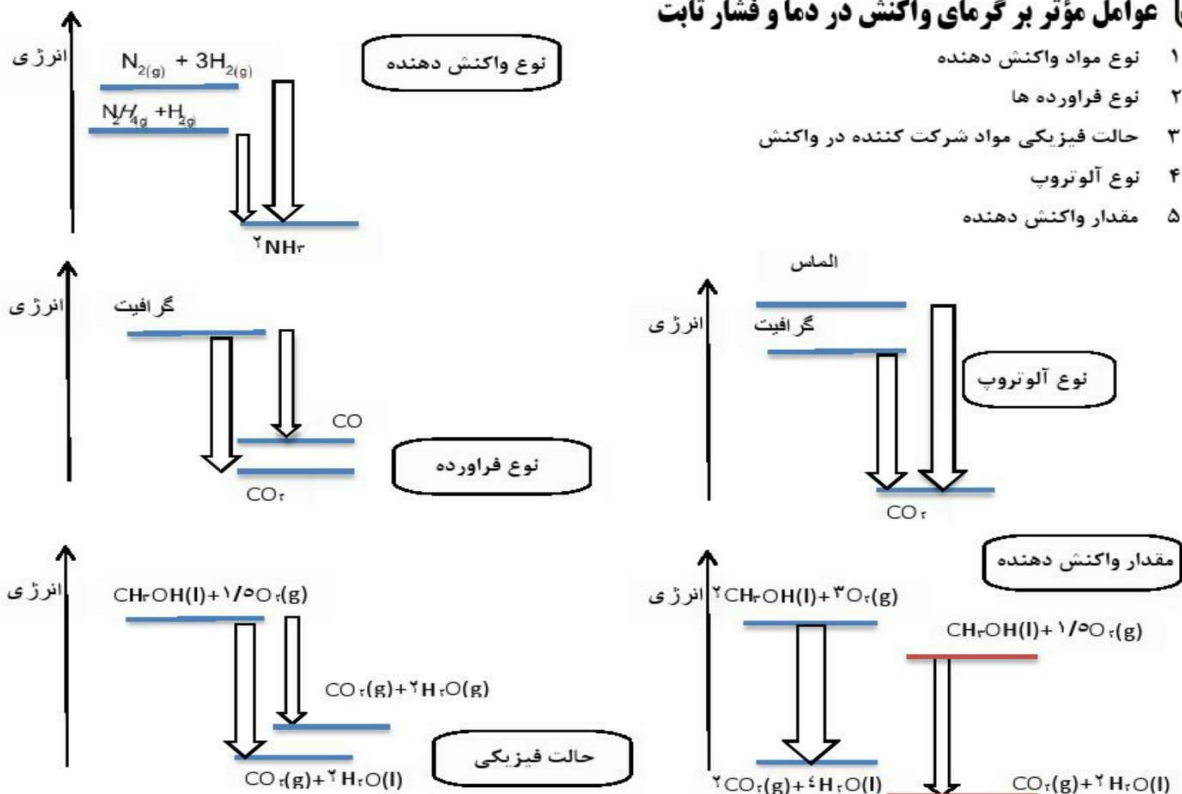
عوامل مؤثر بر گرمای واکنش در دما و فشار ثابت

۱ نوع مواد واکنش دهنده
۲ نوع فراورده ها
۳ حالت فیزیکی مواد شرکت کننده در واکنش
۴ نوع آلوتروپ
۵ مقدار واکنش دهنده

انرژی
$N_{2(g)} + 3H_{2(g)}$
$N_2H_{4(g)} + H_{2(g)}$
نوع واکنش دهنده
۲$NH_3$

انرژی
گرافیت
CO
نوع فراورده
$CO_2$

الماس
انرژی
گرافیت
نوع آلوتروپ
$CO_2$

انرژی
$CH_3OH(l)+۱/۵O_2(g)$
$CO_2(g)+۲H_2O(g)$
حالت فیزیکی
$CO_2(g)+۲H_2O(l)$

مقدار واکنش دهنده
انرژی
۲$CH_3OH(l)+۳O_2(g)$
$CH_3OH(l)+۱/۵O_2(g)$
۲$CO_2(g)+۴H_2O(l)$
$CO_2(g)+۲H_2O(l)$